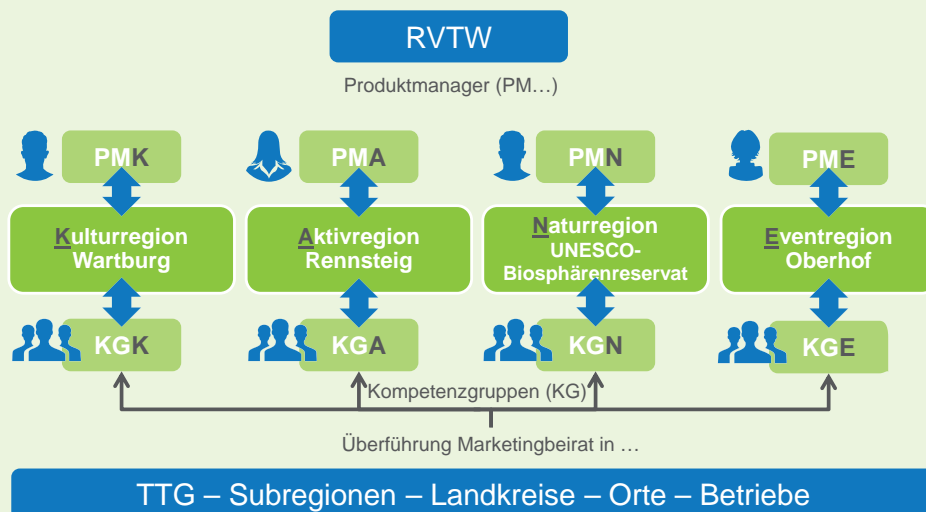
RVTW

Produktmanager (PM…)

PMK

PMA

PMN

PME

Kulturregion Wartburg

Aktivregion Rennsteig

Naturregion UNESCO-Biosphärenreservat

Eventregion Oberhof

KGK

KGA

KGN

KGE

Kompetenzgruppen (KG)

Überführung Marketingbeirat in …

TTG – Subregionen – Landkreise – Orte – Betriebe